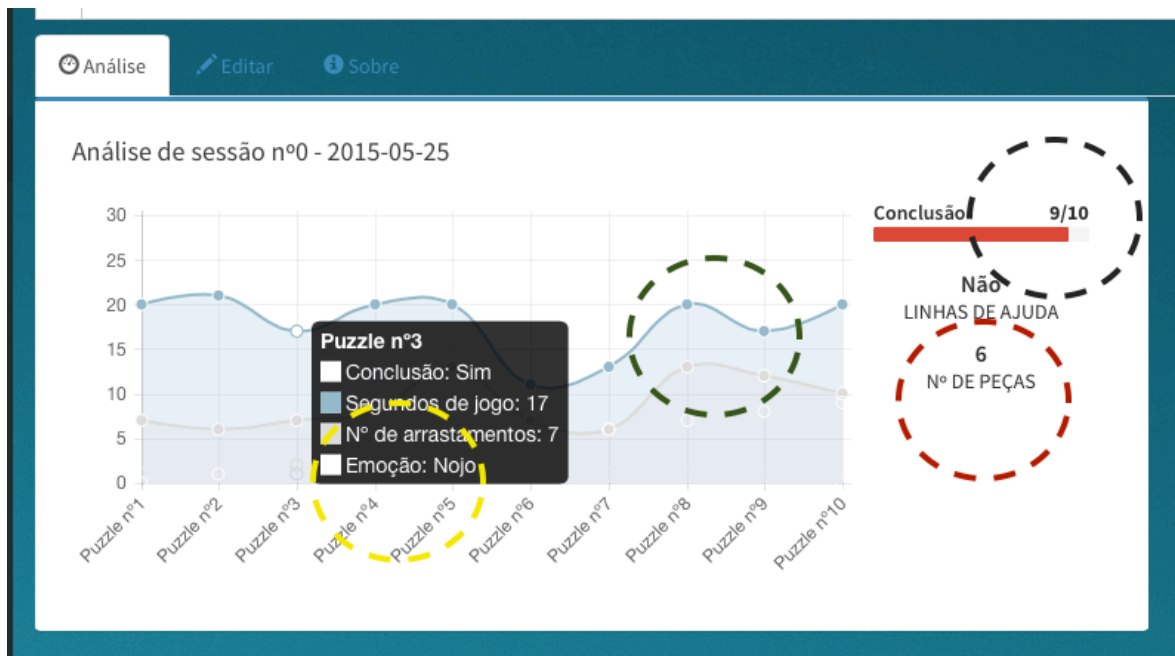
Análise Editar Sobre

Análise de sessão nº0 - 2015-05-25

30
25
20
15
10
5
0

Puzzle nº3
Conclusão: Sim
Segundos de jogo: 17
Nº de arrastamentos: 7
Emoção: Nojo

Puzzle nº1 Puzzle nº2 Puzzle nº3 Puzzle nº4 Puzzle nº5 Puzzle nº6 Puzzle nº7 Puzzle nº8 Puzzle nº9 Puzzle nº10

Conclusão 9/10

Não
LINHAS DE AJUDA

6
Nº DE PEÇAS